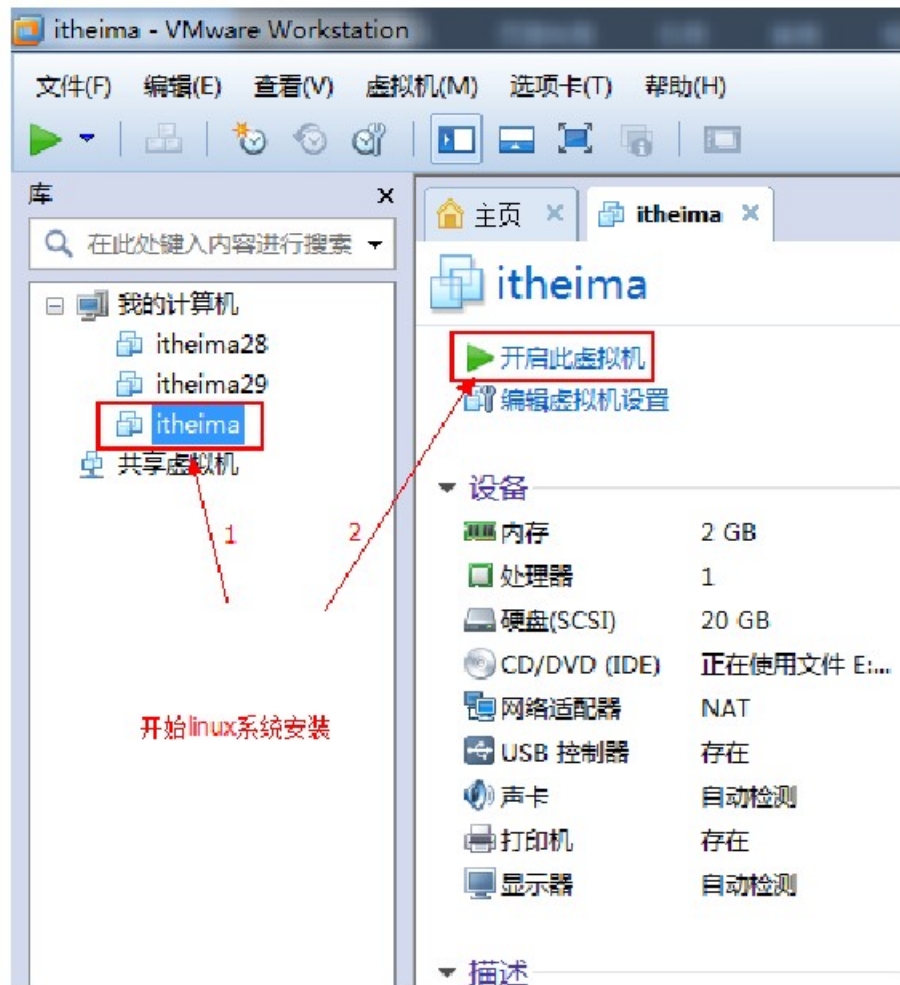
itheima - VMware Workstation

文件(F) 编辑(E) 查看(V) 虚拟机(M) 选项卡(T) 帮助(H)

库 ×

在此处键入内容进行搜索

我的计算机
itheima28
itheima29
itheima
共享虚拟机

1 2

开始linux系统安装

主页 × itheima ×

itheima

开启此虚拟机
编辑虚拟机设置

设备

| | |
|---|---|
| 内存 | 2 GB |
| 处理器 | 1 |
| 硬盘(SCSI) | 20 GB |
| CD/DVD (IDE) | 正在使用文件 E:... |
| 网络适配器 | NAT |
| USB 控制器 | 存在 |
| 声卡 | 自动检测 |
| 打印机 | 存在 |
| 显示器 | 自动检测 |

描述